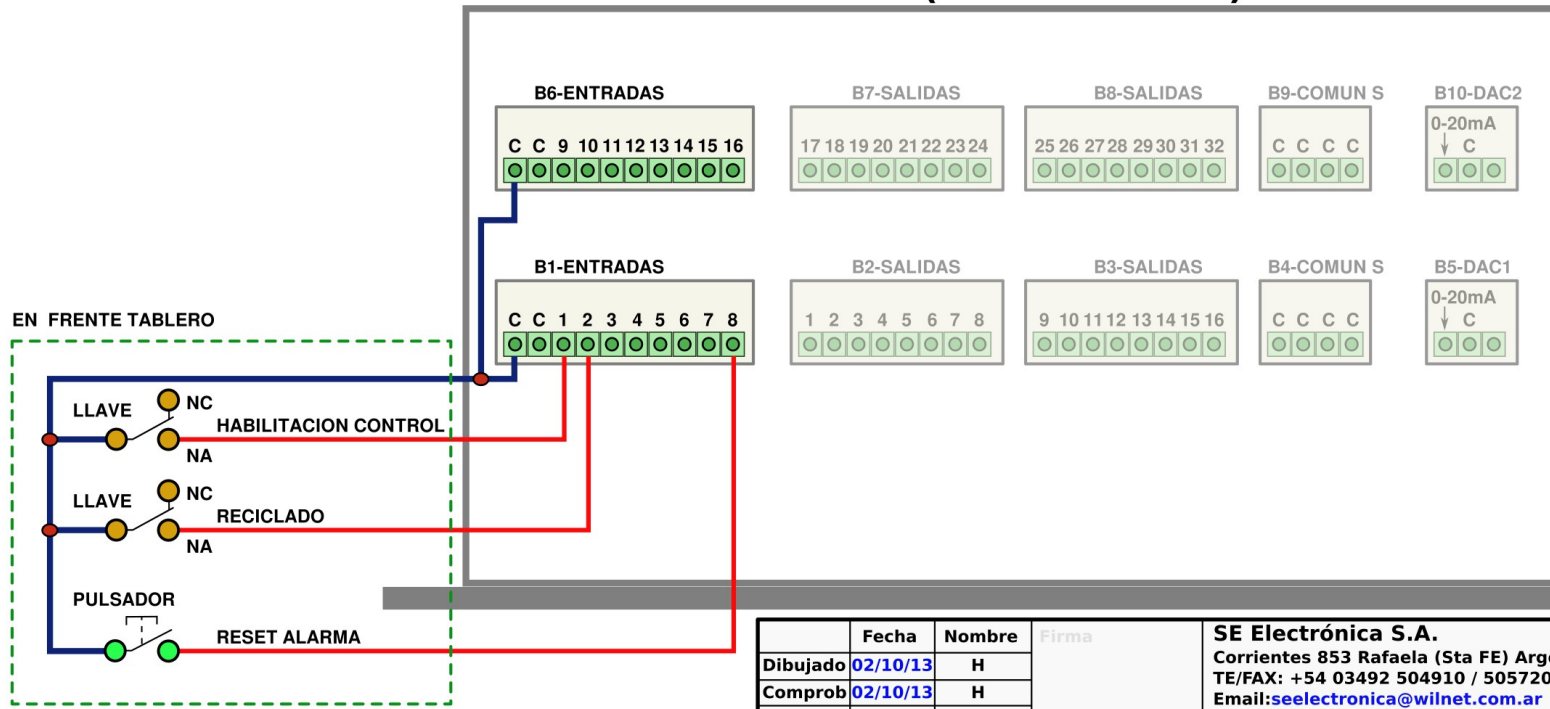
B6-ENTRADAS
C C 9 10 11 12 13 14 15 16

B7-SALIDAS
17 18 19 20 21 22 23 24

B8-SALIDAS
25 26 27 28 29 30 31 32

B9-COMUN S
C C C C

B10-DAC2
0-20mA
C

B1-ENTRADAS
C C 1 2 3 4 5 6 7 8

B2-SALIDAS
1 2 3 4 5 6 7 8

B3-SALIDAS
9 10 11 12 13 14 15 16

B4-COMUN S
C C C C

B5-DAC1
0-20mA
C

EN FRENTE TABLERO

LLAVE
NC
HABILITACION CONTROL
NA

LLAVE
NC
RECICLADO
NA

PULSADOR
RESET ALARMA

|  | Fecha | Nombre | Firma |
|---|---|---|---|
| Dibujado | 02/10/13 | H |  |
| Comprob | 02/10/13 | H |  |

SE Electrónica S.A.
Corrientes 853 Rafaela (Sta FE) Arg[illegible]
TE/FAX: +54 03492 504910 / 505720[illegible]
Email:seelectronica@wilnet.com.ar